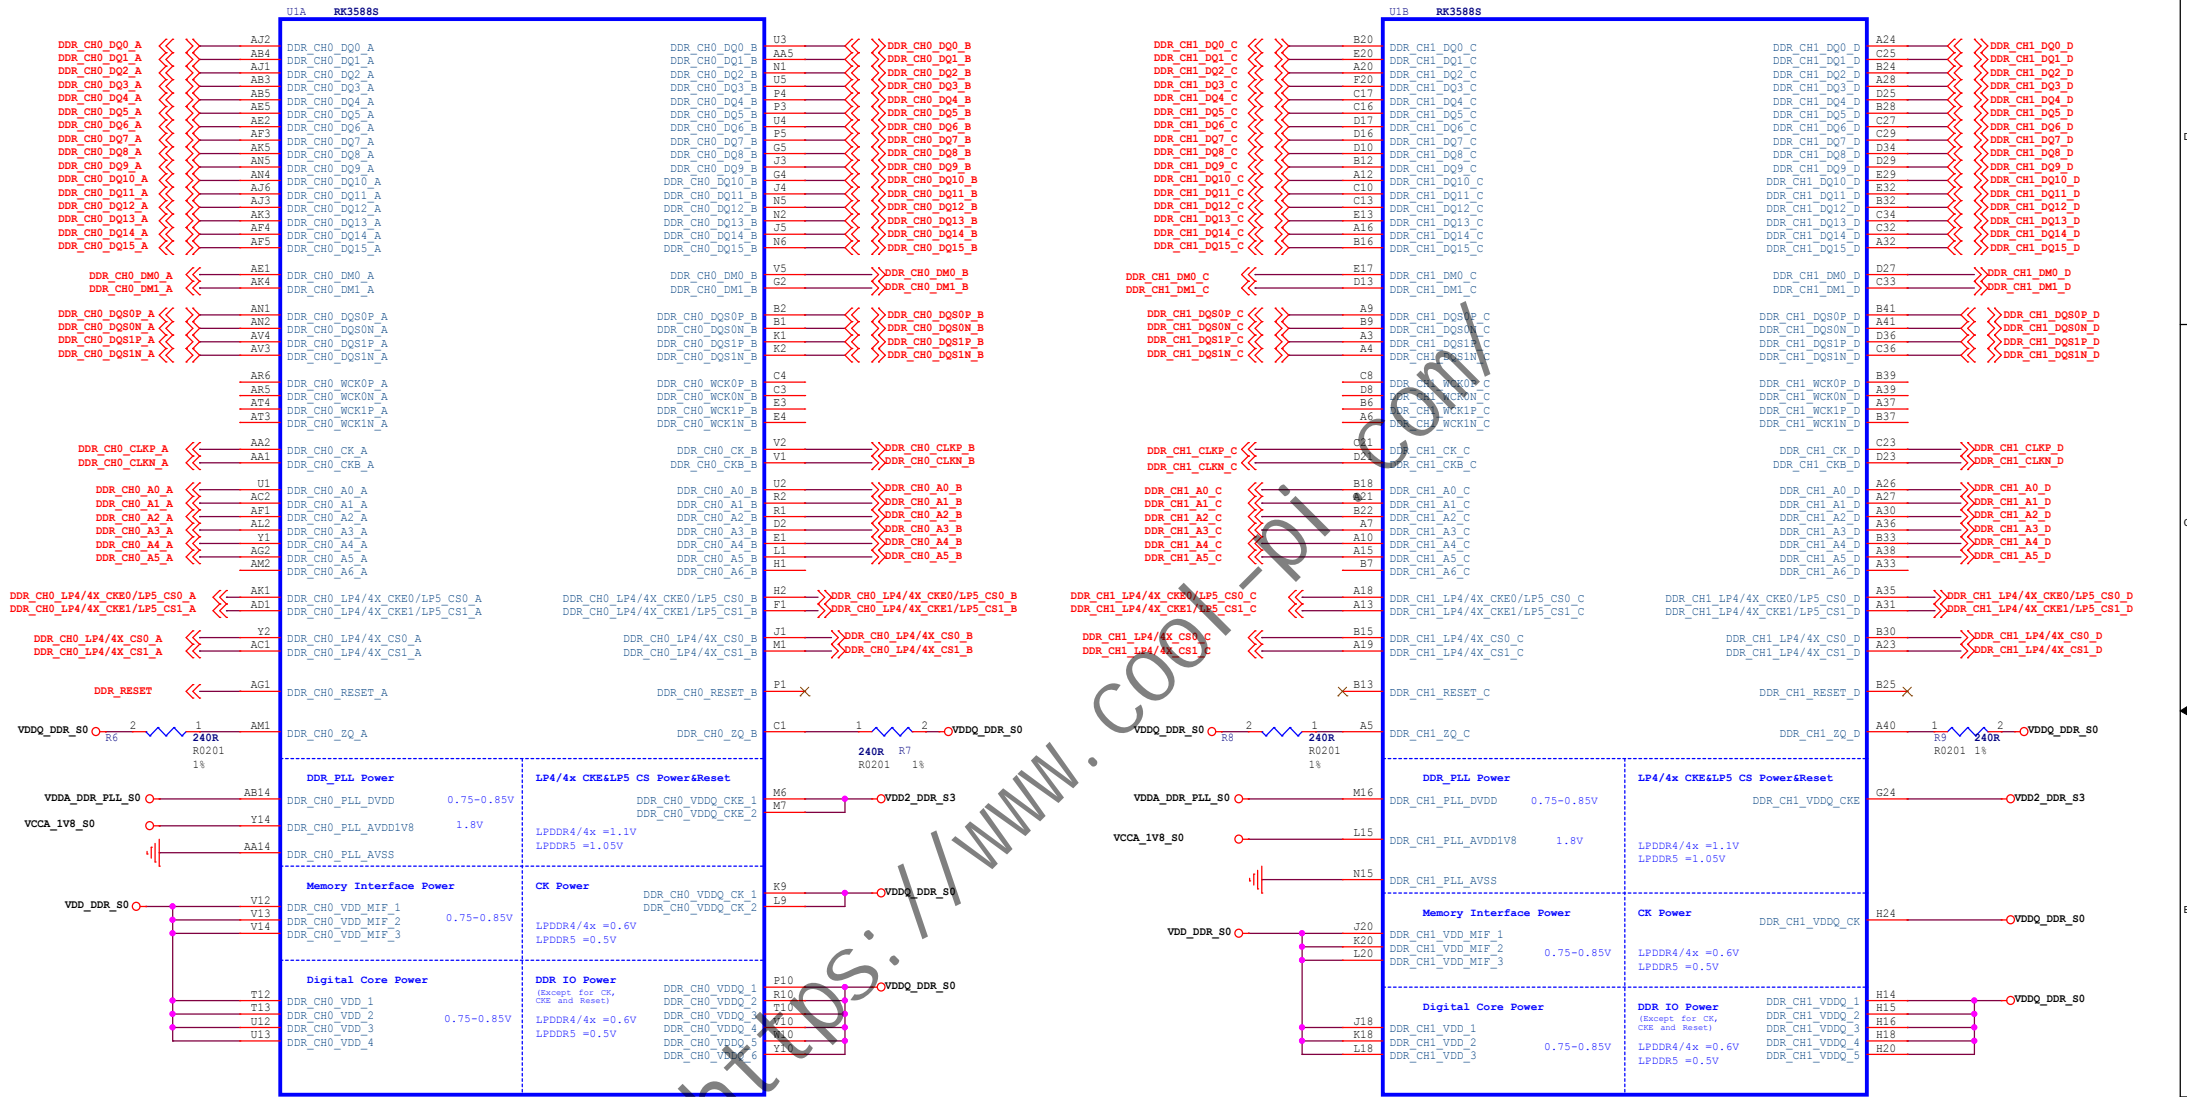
U1A RK3588S

DDR_CH0_DQ0_A AJ2 DDR_CH0_DQ0_A
DDR_CH0_DQ1_A AB4 DDR_CH0_DQ1_A
DDR_CH0_DQ2_A AJ1 DDR_CH0_DQ2_A
DDR_CH0_DQ3_A AB3 DDR_CH0_DQ3_A
DDR_CH0_DQ4_A AB5 DDR_CH0_DQ4_A
DDR_CH0_DQ5_A AE5 DDR_CH0_DQ5_A
DDR_CH0_DQ6_A AE2 DDR_CH0_DQ6_A
DDR_CH0_DQ7_A AF3 DDR_CH0_DQ7_A
DDR_CH0_DQ8_A AK5 DDR_CH0_DQ8_A
DDR_CH0_DQ9_A AN5 DDR_CH0_DQ9_A
DDR_CH0_DQ10_A AN4 DDR_CH0_DQ10_A
DDR_CH0_DQ11_A AJ6 DDR_CH0_DQ11_A
DDR_CH0_DQ12_A AJ3 DDR_CH0_DQ12_A
DDR_CH0_DQ13_A AK3 DDR_CH0_DQ13_A
DDR_CH0_DQ14_A AF4 DDR_CH0_DQ14_A
DDR_CH0_DQ15_A AF5 DDR_CH0_DQ15_A
DDR_CH0_DM0_A AE1 DDR_CH0_DM0_A
DDR_CH0_DM1_A AK4 DDR_CH0_DM1_A
DDR_CH0_DQS0P_A AN1 DDR_CH0_DQS0P_A
DDR_CH0_DQS0N_A AN2 DDR_CH0_DQS0N_A
DDR_CH0_DQS1P_A AV4 DDR_CH0_DQS1P_A
DDR_CH0_DQS1N_A AV3 DDR_CH0_DQS1N_A
AR6 DDR_CH0_WCK0P_A
AR5 DDR_CH0_WCK0N_A
AT4 DDR_CH0_WCK1P_A
AT3 DDR_CH0_WCK1N_A
DDR_CH0_CLKP_A AA2 DDR_CH0_CK_A
DDR_CH0_CLKN_A AA1 DDR_CH0_CKB_A
DDR_CH0_A0_A U1 DDR_CH0_A0_A
DDR_CH0_A1_A AC2 DDR_CH0_A1_A
DDR_CH0_A2_A AF1 DDR_CH0_A2_A
DDR_CH0_A3_A AL2 DDR_CH0_A3_A
DDR_CH0_A4_A Y1 DDR_CH0_A4_A
DDR_CH0_A5_A AG2 DDR_CH0_A5_A
AM2 DDR_CH0_A6_A
DDR_CH0_LP4/4X_CKE0/LP5_CS0_A AK1 DDR_CH0_LP4/4X_CKE0/LP5_CS0_A
DDR_CH0_LP4/4X_CKE1/LP5_CS1_A AD1 DDR_CH0_LP4/4X_CKE1/LP5_CS1_A
DDR_CH0_LP4/4X_CS0_A Y2 DDR_CH0_LP4/4X_CS0_A
DDR_CH0_LP4/4X_CS1_A AC1 DDR_CH0_LP4/4X_CS1_A
DDR_RESET AG1 DDR_CH0_RESET_A
VDDQ_DDR_S0 2 R6 1 240R R0201 1% AM1 DDR_CH0_ZQ_A

DDR_CH0_DQ0_B U3 DDR_CH0_DQ0_B
DDR_CH0_DQ1_B AA5 DDR_CH0_DQ1_B
DDR_CH0_DQ2_B N1 DDR_CH0_DQ2_B
DDR_CH0_DQ3_B U5 DDR_CH0_DQ3_B
DDR_CH0_DQ4_B P4 DDR_CH0_DQ4_B
DDR_CH0_DQ5_B P3 DDR_CH0_DQ5_B
DDR_CH0_DQ6_B U4 DDR_CH0_DQ6_B
DDR_CH0_DQ7_B P5 DDR_CH0_DQ7_B
DDR_CH0_DQ8_B G5 DDR_CH0_DQ8_B
DDR_CH0_DQ9_B J3 DDR_CH0_DQ9_B
DDR_CH0_DQ10_B G4 DDR_CH0_DQ10_B
DDR_CH0_DQ11_B J4 DDR_CH0_DQ11_B
DDR_CH0_DQ12_B N5 DDR_CH0_DQ12_B
DDR_CH0_DQ13_B N2 DDR_CH0_DQ13_B
DDR_CH0_DQ14_B J5 DDR_CH0_DQ14_B
DDR_CH0_DQ15_B N6 DDR_CH0_DQ15_B
DDR_CH0_DM0_B V5 DDR_CH0_DM0_B
DDR_CH0_DM1_B G2 DDR_CH0_DM1_B
DDR_CH0_DQS0P_B B2 DDR_CH0_DQS0P_B
DDR_CH0_DQS0N_B B1 DDR_CH0_DQS0N_B
DDR_CH0_DQS1P_B K1 DDR_CH0_DQS1P_B
DDR_CH0_DQS1N_B K2 DDR_CH0_DQS1N_B
DDR_CH0_WCK0P_B C4
DDR_CH0_WCK0N_B C3
DDR_CH0_WCK1P_B E3
DDR_CH0_WCK1N_B E4
DDR_CH0_CK_B V2 DDR_CH0_CLKP_B
DDR_CH0_CKB_B V1 DDR_CH0_CLKN_B
DDR_CH0_A0_B U2 DDR_CH0_A0_B
DDR_CH0_A1_B R2 DDR_CH0_A1_B
DDR_CH0_A2_B R1 DDR_CH0_A2_B
DDR_CH0_A3_B D2 DDR_CH0_A3_B
DDR_CH0_A4_B E1 DDR_CH0_A4_B
DDR_CH0_A5_B L1 DDR_CH0_A5_B
DDR_CH0_A6_B H1
DDR_CH0_LP4/4X_CKE0/LP5_CS0_B H2 DDR_CH0_LP4/4X_CKE0/LP5_CS0_B
DDR_CH0_LP4/4X_CKE1/LP5_CS1_B F1 DDR_CH0_LP4/4X_CKE1/LP5_CS1_B
DDR_CH0_LP4/4X_CS0_B J1 DDR_CH0_LP4/4X_CS0_B
DDR_CH0_LP4/4X_CS1_B M1 DDR_CH0_LP4/4X_CS1_B
DDR_CH0_RESET_B P1
DDR_CH0_ZQ_B C1 1 2 VDDQ_DDR_S0 240R R7 R0201 1%

DDR_PLL Power
VDDA_DDR_PLL_S0 AB14 DDR_CH0_PLL_DVDD 0.75-0.85V
VCCA_1V8_S0 Y14 DDR_CH0_PLL_AVDD1V8 1.8V
AA14 DDR_CH0_PLL_AVSS

LP4/4x CKE&LP5 CS Power&Reset
DDR_CH0_VDDQ_CKE_1 M6
DDR_CH0_VDDQ_CKE_2 M7 VDD2_DDR_S3
LPDDR4/4x =1.1V
LPDDR5 =1.05V

Memory Interface Power
VDD_DDR_S0 V12 DDR_CH0_VDD_MIF_1
V13 DDR_CH0_VDD_MIF_2 0.75-0.85V
V14 DDR_CH0_VDD_MIF_3

CK Power
DDR_CH0_VDDQ_CK_1 K9 VDDQ_DDR_S0
DDR_CH0_VDDQ_CK_2 L9
LPDDR4/4x =0.6V
LPDDR5 =0.5V

Digital Core Power
T12 DDR_CH0_VDD_1
T13 DDR_CH0_VDD_2 0.75-0.85V
U12 DDR_CH0_VDD_3
U13 DDR_CH0_VDD_4

DDR IO Power
(Except for CK, CKE and Reset)
LPDDR4/4x =0.6V
LPDDR5 =0.5V
DDR_CH0_VDDQ_1 P10 VDDQ_DDR_S0
DDR_CH0_VDDQ_2 R10
DDR_CH0_VDDQ_3 T10
DDR_CH0_VDDQ_4 V10
DDR_CH0_VDDQ_5 W10
DDR_CH0_VDDQ_6 Y10

U1B RK3588S

DDR_CH1_DQ0_C B20 DDR_CH1_DQ0_C
DDR_CH1_DQ1_C E20 DDR_CH1_DQ1_C
DDR_CH1_DQ2_C A20 DDR_CH1_DQ2_C
DDR_CH1_DQ3_C F20 DDR_CH1_DQ3_C
DDR_CH1_DQ4_C C17 DDR_CH1_DQ4_C
DDR_CH1_DQ5_C C16 DDR_CH1_DQ5_C
DDR_CH1_DQ6_C D17 DDR_CH1_DQ6_C
DDR_CH1_DQ7_C D16 DDR_CH1_DQ7_C
DDR_CH1_DQ8_C D10 DDR_CH1_DQ8_C
DDR_CH1_DQ9_C B12 DDR_CH1_DQ9_C
DDR_CH1_DQ10_C A12 DDR_CH1_DQ10_C
DDR_CH1_DQ11_C C10 DDR_CH1_DQ11_C
DDR_CH1_DQ12_C C13 DDR_CH1_DQ12_C
DDR_CH1_DQ13_C E13 DDR_CH1_DQ13_C
DDR_CH1_DQ14_C A16 DDR_CH1_DQ14_C
DDR_CH1_DQ15_C B16 DDR_CH1_DQ15_C
DDR_CH1_DM0_C E17 DDR_CH1_DM0_C
DDR_CH1_DM1_C D13 DDR_CH1_DM1_C
DDR_CH1_DQS0P_C A9 DDR_CH1_DQS0P_C
DDR_CH1_DQS0N_C B9 DDR_CH1_DQS0N_C
DDR_CH1_DQS1P_C A3 DDR_CH1_DQS1P_C
DDR_CH1_DQS1N_C A4 DDR_CH1_DQS1N_C
C8 DDR_CH1_WCK0P_C
D8 DDR_CH1_WCK0N_C
B6 DDR_CH1_WCK1P_C
A6 DDR_CH1_WCK1N_C
DDR_CH1_CLKP_C C21 DDR_CH1_CK_C
DDR_CH1_CLKN_C D21 DDR_CH1_CKB_C
DDR_CH1_A0_C B18 DDR_CH1_A0_C
DDR_CH1_A1_C A21 DDR_CH1_A1_C
DDR_CH1_A2_C B22 DDR_CH1_A2_C
DDR_CH1_A3_C A7 DDR_CH1_A3_C
DDR_CH1_A4_C A10 DDR_CH1_A4_C
DDR_CH1_A5_C A15 DDR_CH1_A5_C
B7 DDR_CH1_A6_C
DDR_CH1_LP4/4X_CKE0/LP5_CS0_C A18 DDR_CH1_LP4/4X_CKE0/LP5_CS0_C
DDR_CH1_LP4/4X_CKE1/LP5_CS1_C A13 DDR_CH1_LP4/4X_CKE1/LP5_CS1_C
DDR_CH1_LP4/4X_CS0_C B15 DDR_CH1_LP4/4X_CS0_C
DDR_CH1_LP4/4X_CS1_C A19 DDR_CH1_LP4/4X_CS1_C
B13 DDR_CH1_RESET_C
VDDQ_DDR_S0 2 R8 1 240R R0201 1% A5 DDR_CH1_ZQ_C

DDR_CH1_DQ0_D A24 DDR_CH1_DQ0_D
DDR_CH1_DQ1_D C25 DDR_CH1_DQ1_D
DDR_CH1_DQ2_D B24 DDR_CH1_DQ2_D
DDR_CH1_DQ3_D A28 DDR_CH1_DQ3_D
DDR_CH1_DQ4_D D25 DDR_CH1_DQ4_D
DDR_CH1_DQ5_D B28 DDR_CH1_DQ5_D
DDR_CH1_DQ6_D C27 DDR_CH1_DQ6_D
DDR_CH1_DQ7_D C29 DDR_CH1_DQ7_D
DDR_CH1_DQ8_D D34 DDR_CH1_DQ8_D
DDR_CH1_DQ9_D D29 DDR_CH1_DQ9_D
DDR_CH1_DQ10_D E29 DDR_CH1_DQ10_D
DDR_CH1_DQ11_D E32 DDR_CH1_DQ11_D
DDR_CH1_DQ12_D B32 DDR_CH1_DQ12_D
DDR_CH1_DQ13_D C34 DDR_CH1_DQ13_D
DDR_CH1_DQ14_D C32 DDR_CH1_DQ14_D
DDR_CH1_DQ15_D A32 DDR_CH1_DQ15_D
DDR_CH1_DM0_D D27 DDR_CH1_DM0_D
DDR_CH1_DM1_D C33 DDR_CH1_DM1_D
DDR_CH1_DQS0P_D B41 DDR_CH1_DQS0P_D
DDR_CH1_DQS0N_D A41 DDR_CH1_DQS0N_D
DDR_CH1_DQS1P_D D36 DDR_CH1_DQS1P_D
DDR_CH1_DQS1N_D C36 DDR_CH1_DQS1N_D
DDR_CH1_WCK0P_D B39
DDR_CH1_WCK0N_D A39
DDR_CH1_WCK1P_D A37
DDR_CH1_WCK1N_D B37
DDR_CH1_CK_D C23 DDR_CH1_CLKP_D
DDR_CH1_CKB_D D23 DDR_CH1_CLKN_D
DDR_CH1_A0_D A26 DDR_CH1_A0_D
DDR_CH1_A1_D A27 DDR_CH1_A1_D
DDR_CH1_A2_D A30 DDR_CH1_A2_D
DDR_CH1_A3_D A36 DDR_CH1_A3_D
DDR_CH1_A4_D B33 DDR_CH1_A4_D
DDR_CH1_A5_D A38 DDR_CH1_A5_D
DDR_CH1_A6_D A33
DDR_CH1_LP4/4X_CKE0/LP5_CS0_D A35 DDR_CH1_LP4/4X_CKE0/LP5_CS0_D
DDR_CH1_LP4/4X_CKE1/LP5_CS1_D A31 DDR_CH1_LP4/4X_CKE1/LP5_CS1_D
DDR_CH1_LP4/4X_CS0_D B30 DDR_CH1_LP4/4X_CS0_D
DDR_CH1_LP4/4X_CS1_D A23 DDR_CH1_LP4/4X_CS1_D
DDR_CH1_RESET_D B25
DDR_CH1_ZQ_D A40 1 R9 2 240R R0201 1% VDDQ_DDR_S0

DDR_PLL Power
VDDA_DDR_PLL_S0 M16 DDR_CH1_PLL_DVDD 0.75-0.85V
VCCA_1V8_S0 L15 DDR_CH1_PLL_AVDD1V8 1.8V
N15 DDR_CH1_PLL_AVSS

LP4/4x CKE&LP5 CS Power&Reset
DDR_CH1_VDDQ_CKE G24 VDD2_DDR_S3
LPDDR4/4x =1.1V
LPDDR5 =1.05V

Memory Interface Power
VDD_DDR_S0 J20 DDR_CH1_VDD_MIF_1
K20 DDR_CH1_VDD_MIF_2 0.75-0.85V
L20 DDR_CH1_VDD_MIF_3

CK Power
DDR_CH1_VDDQ_CK H24 VDDQ_DDR_S0
LPDDR4/4x =0.6V
LPDDR5 =0.5V

Digital Core Power
J18 DDR_CH1_VDD_1
K18 DDR_CH1_VDD_2 0.75-0.85V
L18 DDR_CH1_VDD_3

DDR IO Power
(Except for CK, CKE and Reset)
LPDDR4/4x =0.6V
LPDDR5 =0.5V
DDR_CH1_VDDQ_1 H14 VDDQ_DDR_S0
DDR_CH1_VDDQ_2 H15
DDR_CH1_VDDQ_3 H16
DDR_CH1_VDDQ_4 H18
DDR_CH1_VDDQ_5 H20

https://www.cool-pi.com/